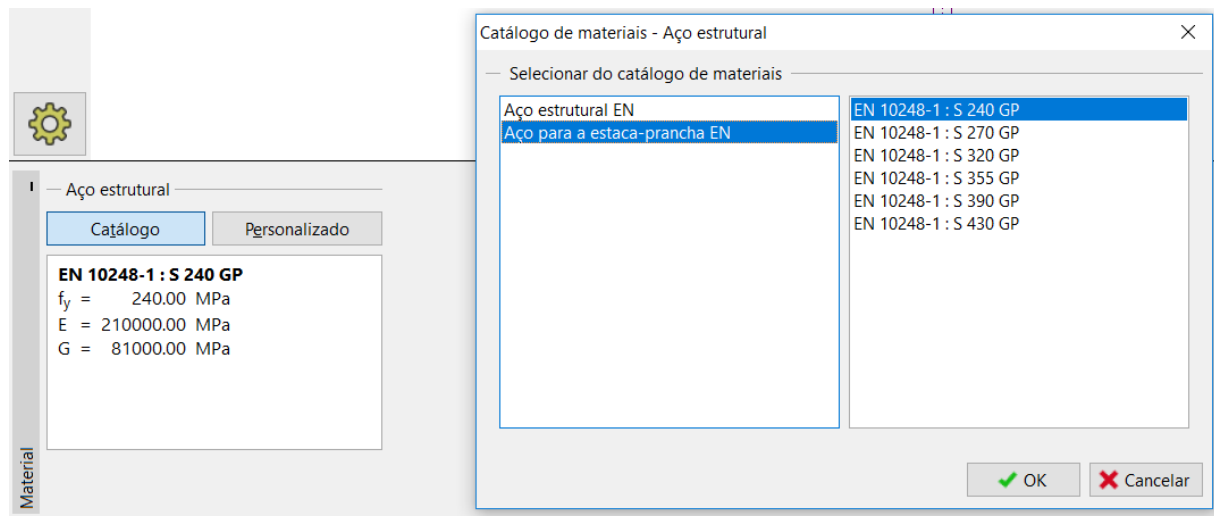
Aço estrutural

Catálogo | Personalizado

EN 10248-1 : S 240 GP
$f_y$ = 240.00 MPa
E = 210000.00 MPa
G = 81000.00 MPa

Material

Catálogo de materiais - Aço estrutural

Selecionar do catálogo de materiais

Aço estrutural EN
Aço para a estaca-prancha EN

EN 10248-1 : S 240 GP
EN 10248-1 : S 270 GP
EN 10248-1 : S 320 GP
EN 10248-1 : S 355 GP
EN 10248-1 : S 390 GP
EN 10248-1 : S 430 GP

OK
Cancelar